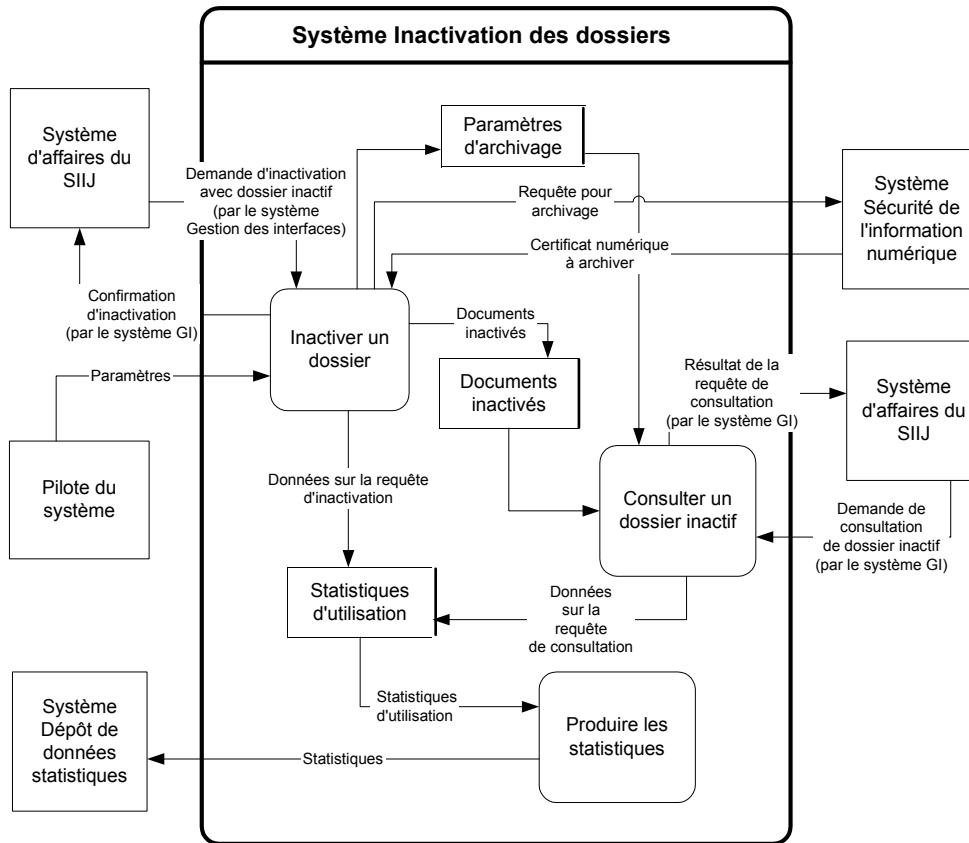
Système Inactivation des dossiers

Système d'affaires du SIIJ

Demande d'inactivation avec dossier inactif (par le système Gestion des interfaces)

Paramètres d'archivage

Requête pour archivage

Système Sécurité de l'information numérique

Certificat numérique à archiver

Confirmation d'inactivation (par le système GI)

Inactiver un dossier

Documents inactivés

Paramètres

Documents inactivés

Résultat de la requête de consultation (par le système GI)

Système d'affaires du SIIJ

Pilote du système

Données sur la requête d'inactivation

Consulter un dossier inactif

Demande de consultation de dossier inactif (par le système GI)

Statistiques d'utilisation

Données sur la requête de consultation

Statistiques d'utilisation

Système Dépôt de données statistiques

Produire les statistiques

Statistiques